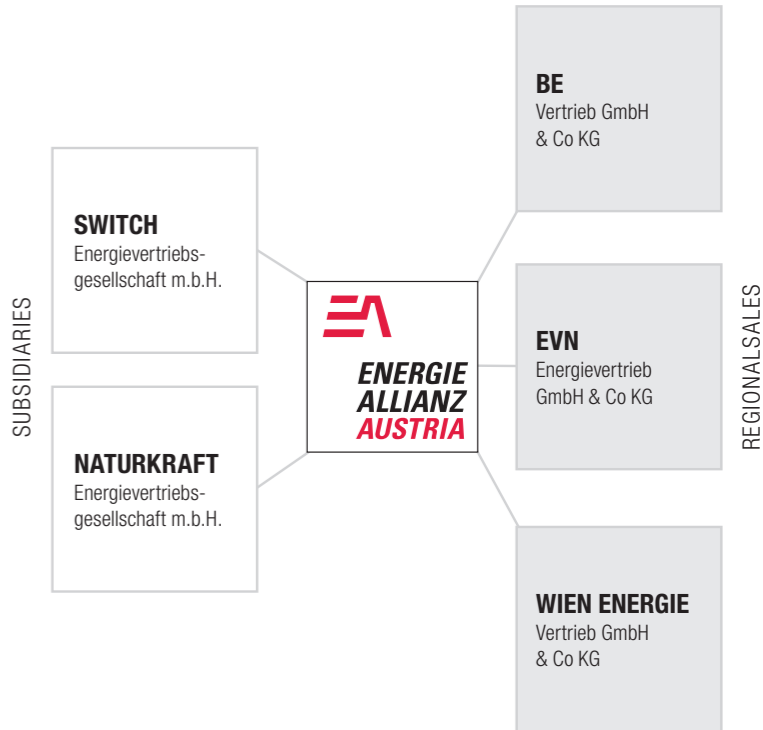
SUBSIDIARIES

SWITCH
Energievertriebsgesellschaft m.b.H.

NATURKRAFT
Energievertriebsgesellschaft m.b.H.

EA
ENERGIE
ALLIANZ
AUSTRIA

BE
Vertrieb GmbH & Co KG

EVN
Energievertrieb GmbH & Co KG

WIEN ENERGIE
Vertrieb GmbH & Co KG

REGIONALSALES